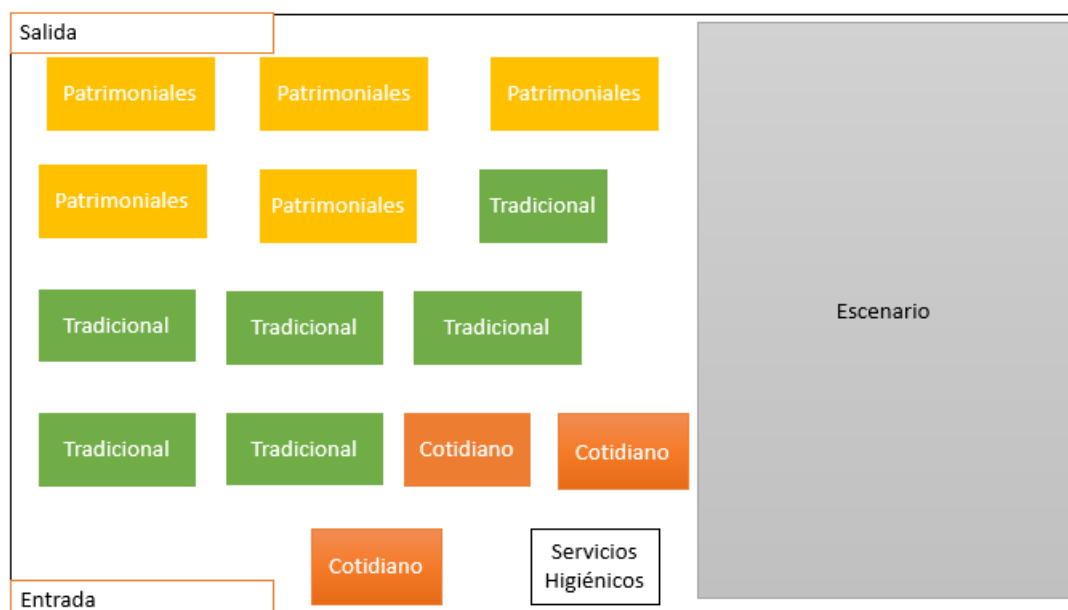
Salida

Patrimoniales

Patrimoniales

Patrimoniales

Escenario

Patrimoniales

Patrimoniales

Tradicional

Tradicional

Tradicional

Tradicional

Tradicional

Tradicional

Cotidiano

Cotidiano

Cotidiano

Servicios Higiénicos

Entrada